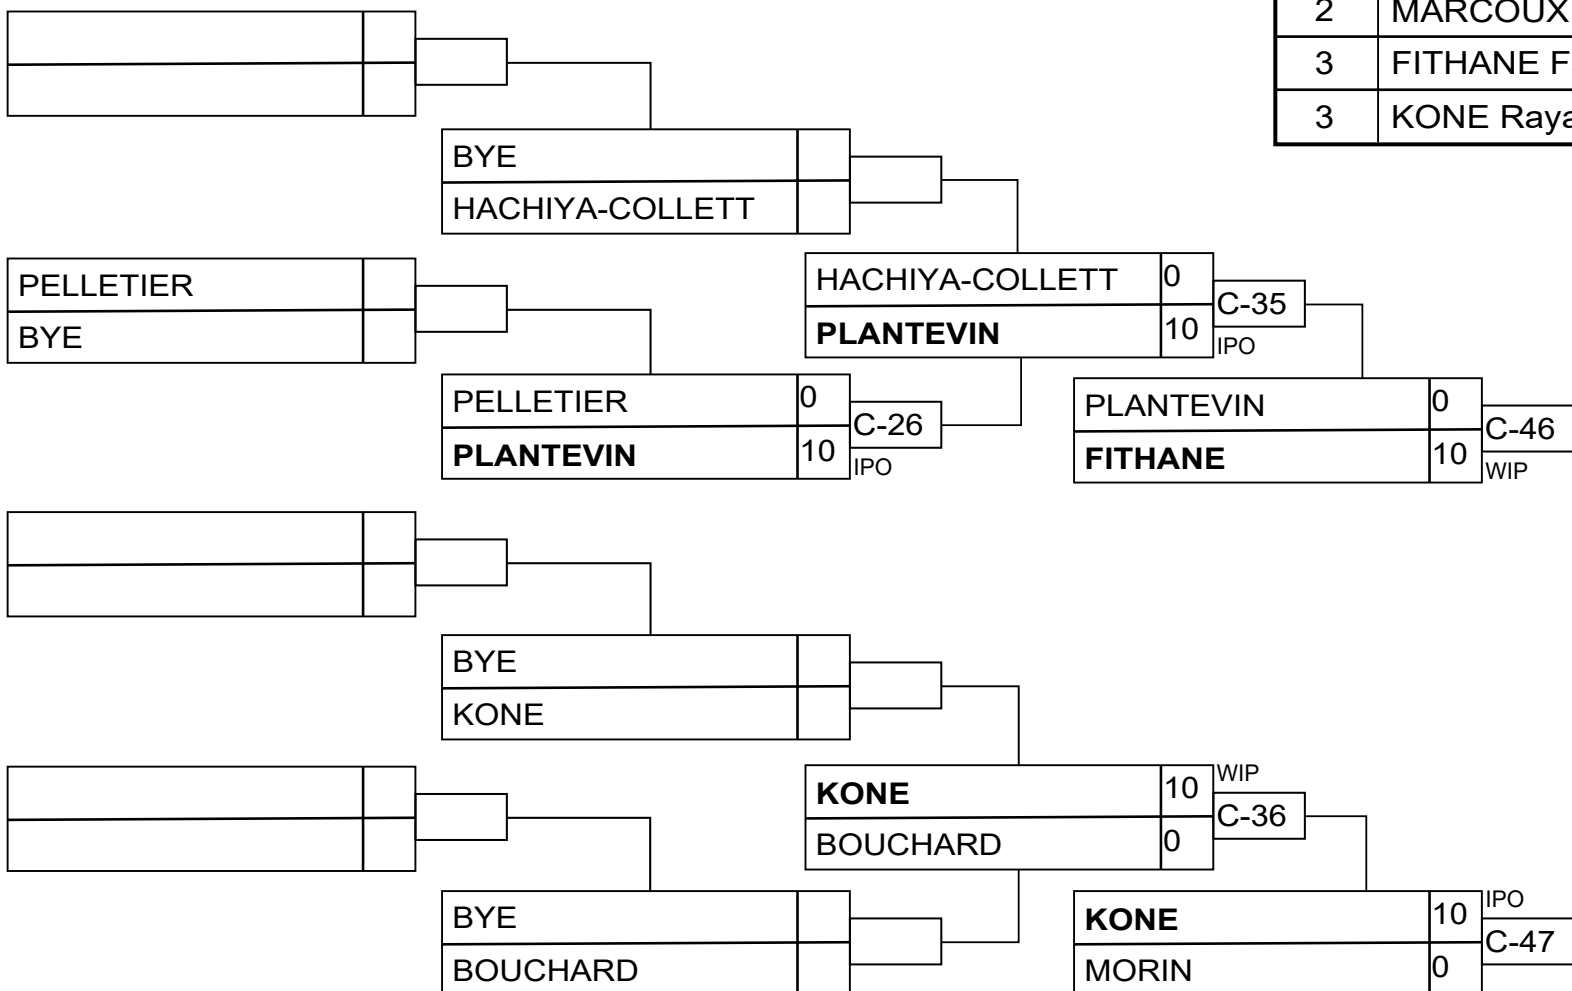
| 2 | MARCOUX |
|---|---|
| 3 | FITHANE F |
| 3 | KONE Raya |

BYE
HACHIYA-COLLETT

PELLETIER
BYE

HACHIYA-COLLETT 0
**PLANTEVIN** 10
C-35
IPO

PELLETIER 0
**PLANTEVIN** 10
C-26
IPO

PLANTEVIN 0
**FITHANE** 10
C-46
WIP

BYE
KONE

**KONE** 10
BOUCHARD 0
WIP
C-36

BYE
BOUCHARD

**KONE** 10
MORIN 0
IPO
C-47